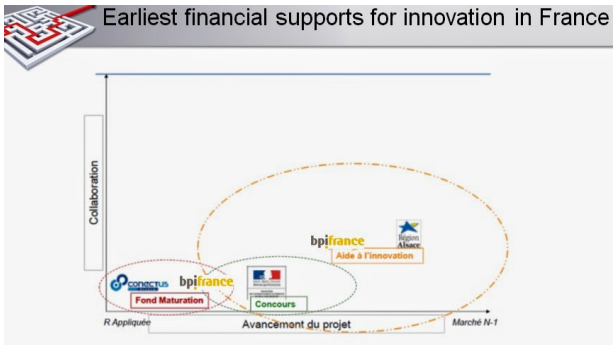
Earliest financial supports for innovation in France

Collaboration

bpifrance

Région Alsace

Aide à l'innovation

CONECTUS

bpifrance

Fond Maturation

Concours

R Appliquée

Avancement du projet

Marché N-1